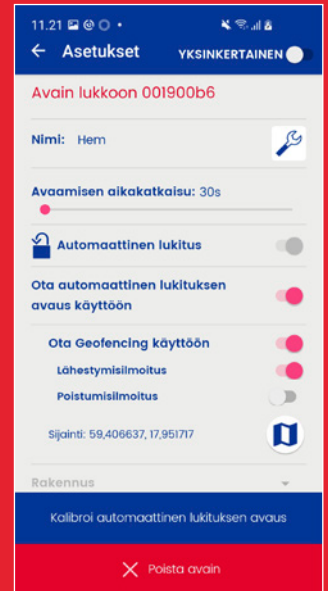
11.21

← Asetukset

YKSINKERTAINEN

Avain lukkoon 001900b6

Nimi: Hem

Avaamisen aikakatkaisu: 30s

Automaattinen lukitus

Ota automaattinen lukituksen avaus käyttöön

Ota Geofencing käyttöön

Lähestymisilmoitus

Poistumisilmoitus

Sijainti: 59,406637, 17,951717

Rakennus

Kalibroi automaattinen lukituksen avaus

Poista avain